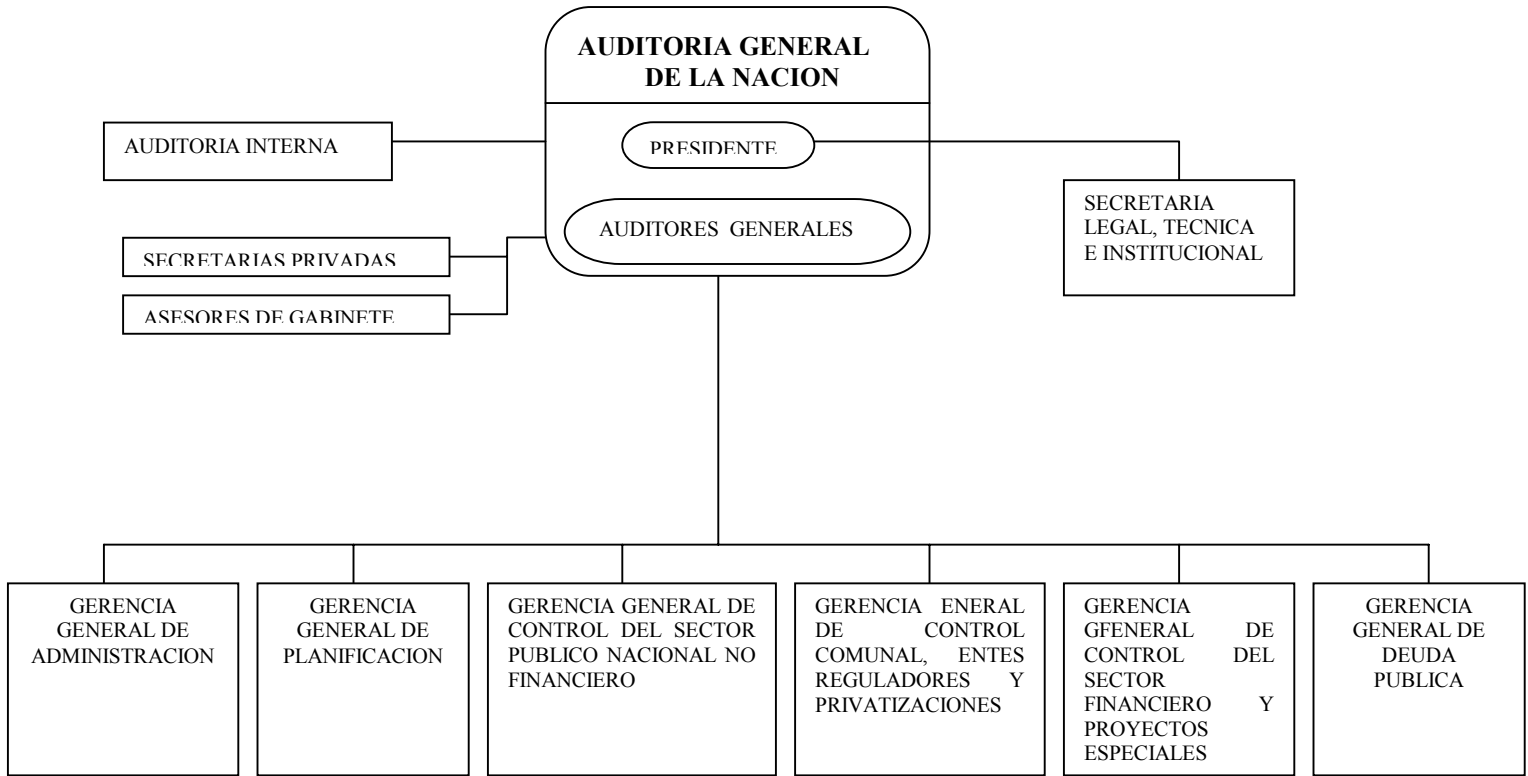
AUDITORIA GENERAL DE LA NACION

AUDITORIA INTERNA

PRESIDENTE

SECRETARIA LEGAL, TECNICA E INSTITUCIONAL

AUDITORES GENERALES

SECRETARIAS PRIVADAS

ASESORES DE GABINETE

GERENCIA GENERAL DE ADMINISTRACION

GERENCIA GENERAL DE PLANIFICACION

GERENCIA GENERAL DE CONTROL DEL SECTOR PUBLICO NACIONAL NO FINANCIERO

GERENCIA ENERAL DE CONTROL COMUNAL, ENTES REGULADORES Y PRIVATIZACIONES

GERENCIA GFENERAL DE CONTROL DEL SECTOR FINANCIERO Y PROYECTOS ESPECIALES

GERENCIA GENERAL DE DEUDA PUBLICA